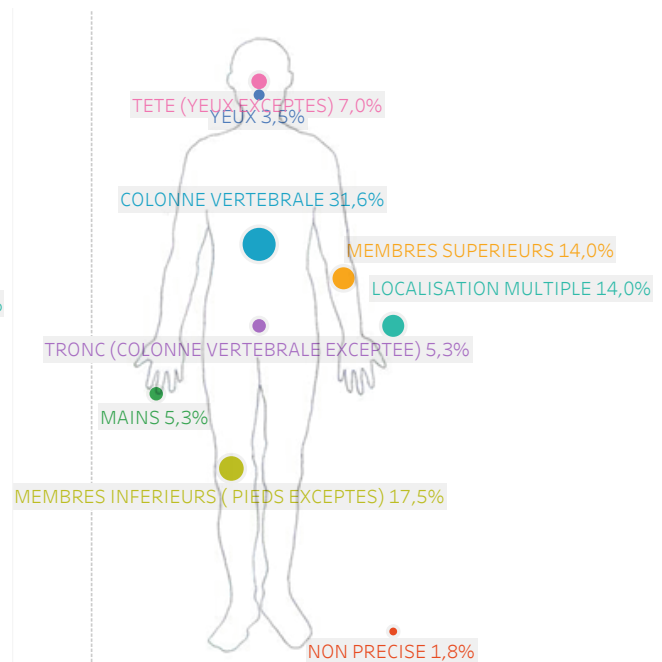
TETE (YEUX EXCEPTES) 7,0%
YEUX 3,5%
COLONNE VERTEBRALE 31,6%
MEMBRES SUPERIEURS 14,0%
LOCALISATION MULTIPLE 14,0%
TRONC (COLONNE VERTEBRALE EXCEPTEE) 5,3%
MAINS 5,3%
MEMBRES INFERIEURS ( PIEDS EXCEPTES) 17,5%
NON PRECISE 1,8%